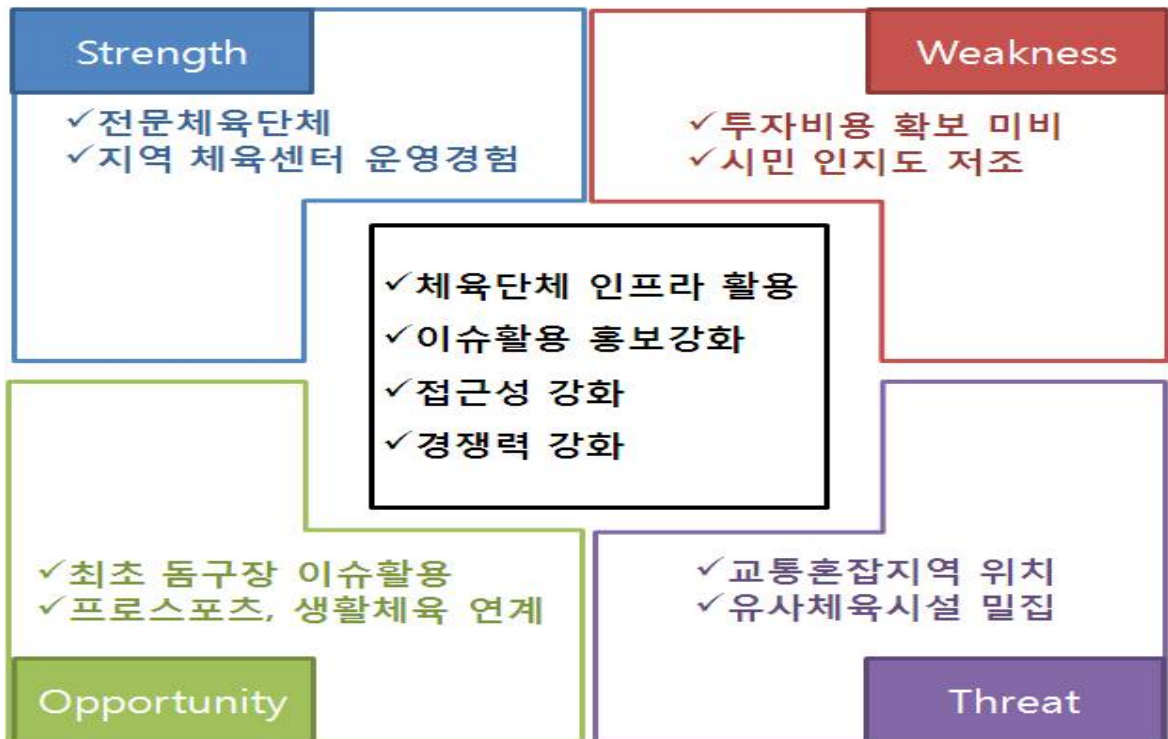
Strength

✓전문체육단체
✓지역 체육센터 운영경험

Weakness

✓투자비용 확보 미비
✓시민 인지도 저조

✓체육단체 인프라 활용
✓이슈활용 홍보강화
✓접근성 강화
✓경쟁력 강화

✓최초 돔구장 이슈활용
✓프로스포츠, 생활체육 연계

Opportunity

✓교통혼잡지역 위치
✓유사체육시설 밀집

Threat